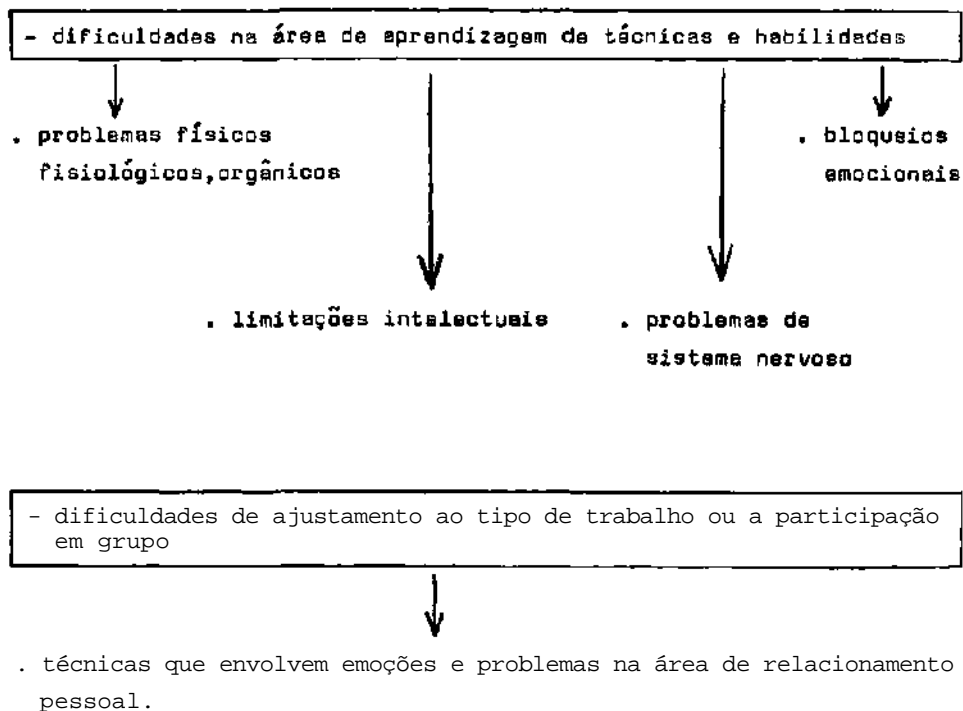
- dificuldades na área de aprendizagem de técnicas e habilidades

. problemas físicos fisiológicos,orgânicos

. bloqueios emocionais

. limitações intelectuais

. problemas de sistema nervoso

- dificuldades de ajustamento ao tipo de trabalho ou a participação em grupo

. técnicas que envolvem emoções e problemas na área de relacionamento pessoal.